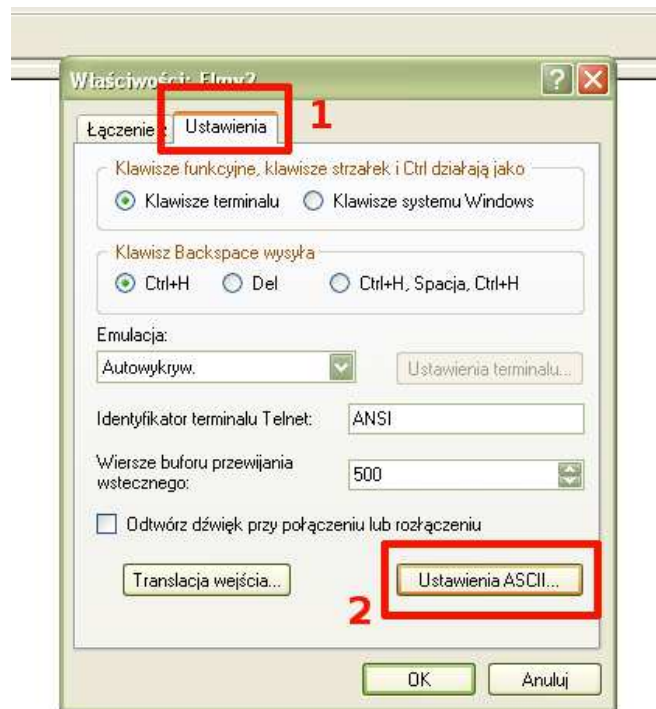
Właściwości: Elmy2

Łączenie | Ustawienia

1

Klawisze funkcyjne, klawisze strzałek i Ctrl działają jako

Klawisze terminalu

Klawisze systemu Windows

Klawisz Backspace wysyła

Ctrl+H

Del

Ctrl+H, Spacja, Ctrl+H

Emulacja:

Autowykryw.

Ustawienia terminalu...

Identyfikator terminalu Telnet:

ANSI

Wiersze buforu przewijania wstecznego:

500

Odtwórz dźwięk przy połączeniu lub rozłączeniu

Translacja wejścia...

Ustawienia ASCII...

2

OK

Anuluj